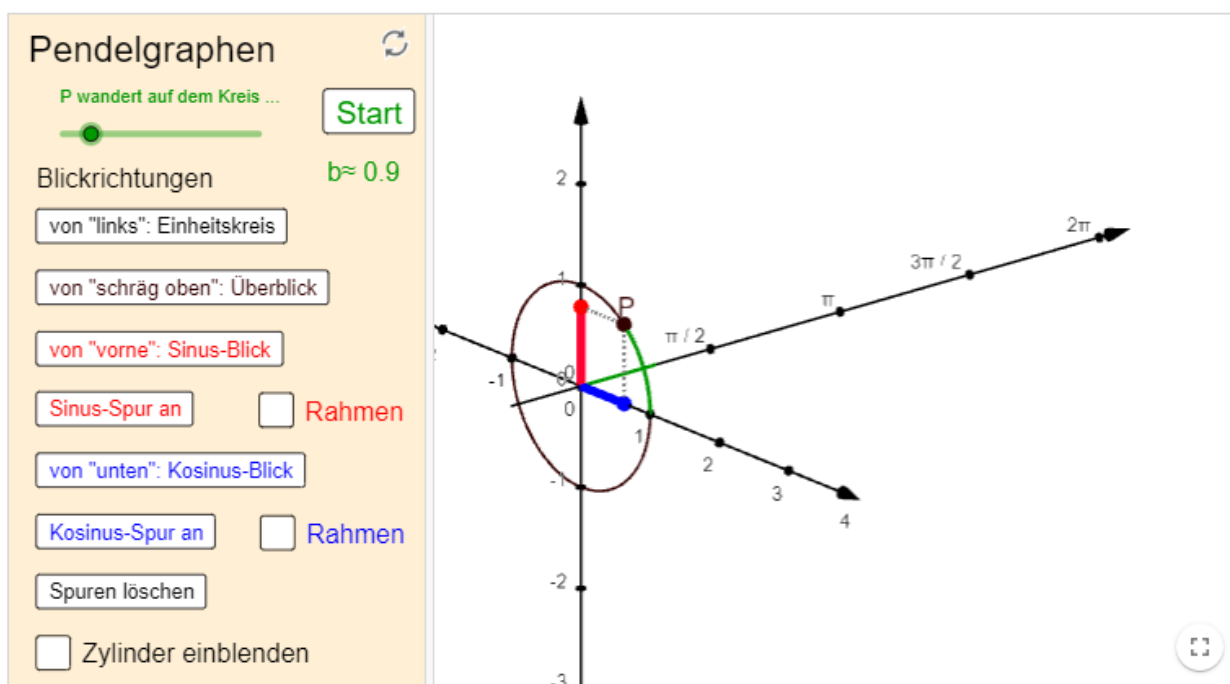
Pendelgraphen

P wandert auf dem Kreis ...

Start

b≈ 0.9

Blickrichtungen

von "links": Einheitskreis

von "schräg oben": Überblick

von "vorne": Sinus-Blick

Sinus-Spur an

Rahmen

von "unten": Kosinus-Blick

Kosinus-Spur an

Rahmen

Spuren löschen

Zylinder einblenden

2
1
P
0
-1
0
1
2
3
4
-1
-2
-3
$\pi$ / 2
$\pi$
3$\pi$ / 2
2$\pi$